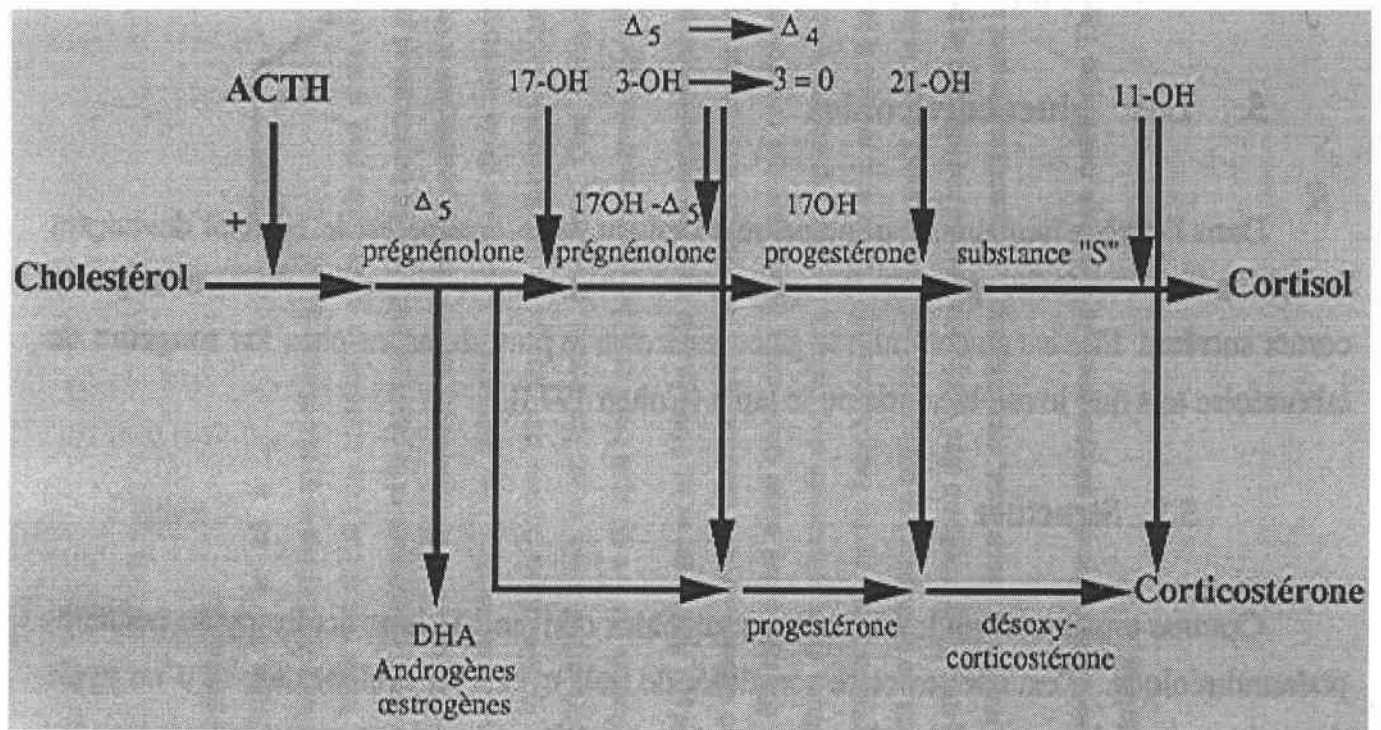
$\Delta_5 \rightarrow \Delta_4$

ACTH

17-OH 3-OH → 3 = 0 21-OH 11-OH

+

$\Delta_5$ prégnénolone

17OH -$\Delta_5$ prégnénolone

17OH progestérone

substance "S"

Cholestérol

Cortisol

DHA Androgènes œstrogènes

progestérone

désoxy-corticostérone

Corticostérone